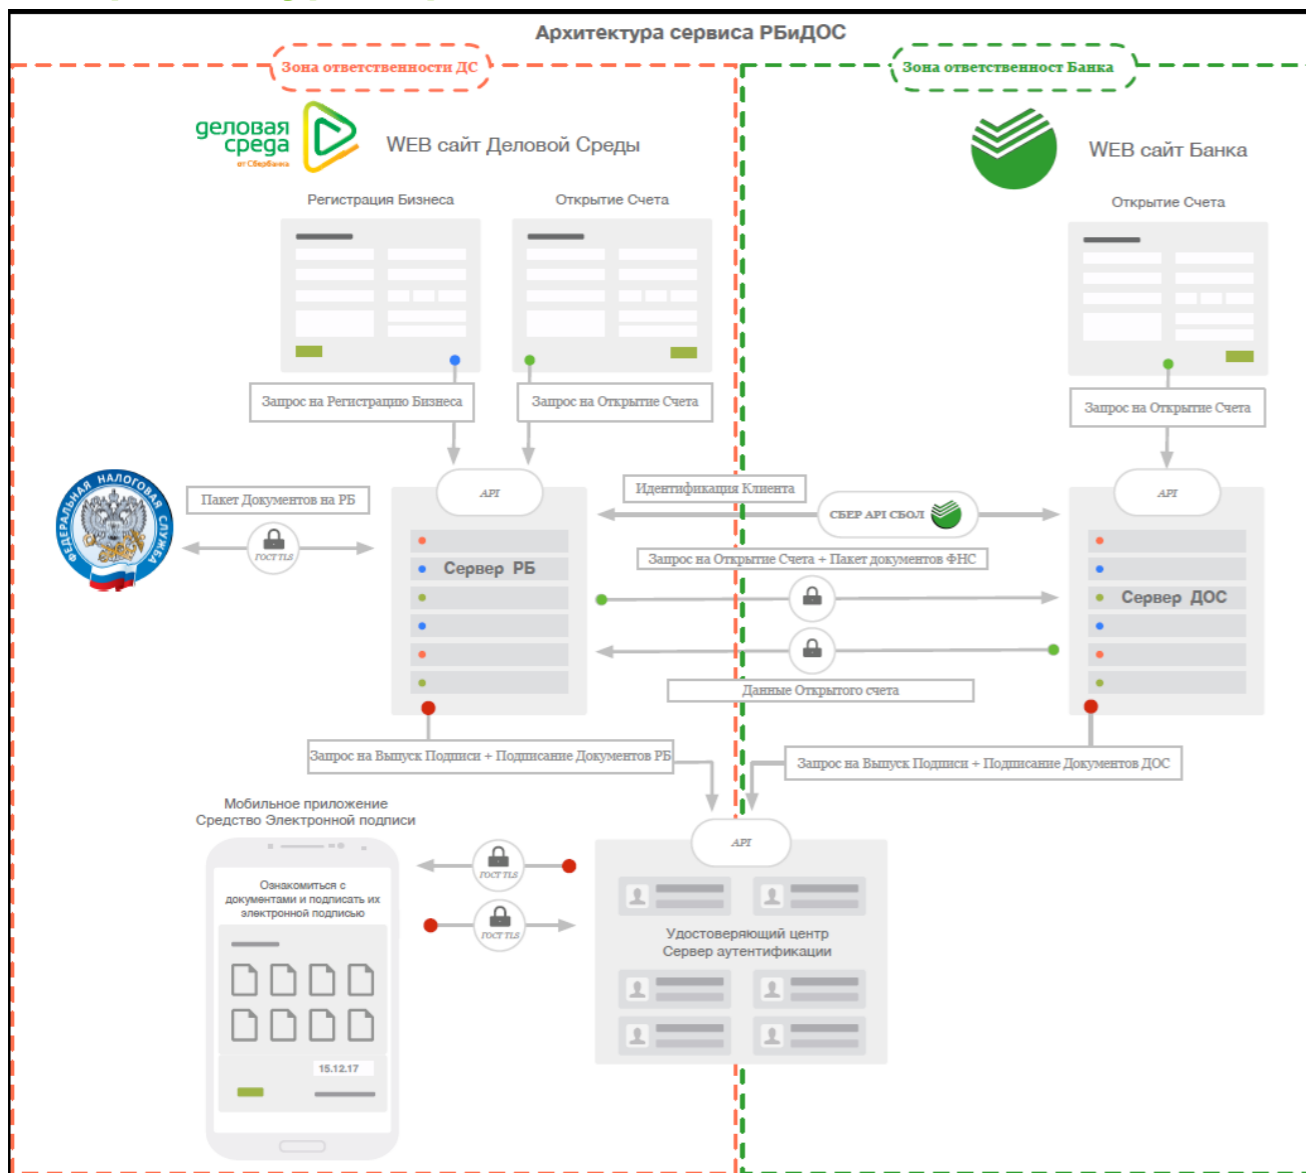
Архитектура сервиса РБиДОС

Зона ответственности ДС

Зона ответственност Банка

деловая среда от Сбербанка

WEB сайт Деловой Среды

WEB сайт Банка

Регистрация Бизнеса

Открытие Счета

Открытие Счета

Запрос на Регистрацию Бизнеса

Запрос на Открытие Счета

Запрос на Открытие Счета

ФЕДЕРАЛЬНАЯ НАЛОГОВАЯ СЛУЖБА

Пакет Документов на РБ

ГОСТ TLS

API

Сервер РБ

Идентификация Клиента

СБЕР API СБОЛ

API

Сервер ДОС

Запрос на Открытие Счета + Пакет документов ФНС

Данные Открытого счета

Запрос на Выпуск Подписи + Подписание Документов РБ

Запрос на Выпуск Подписи + Подписание Документов ДОС

Мобильное приложение Средство Электронной подписи

Ознакомиться с документами и подписать их электронной подписью

15.12.17

ГОСТ TLS

ГОСТ TLS

API

Удостоверяющий центр Сервер аутентификации